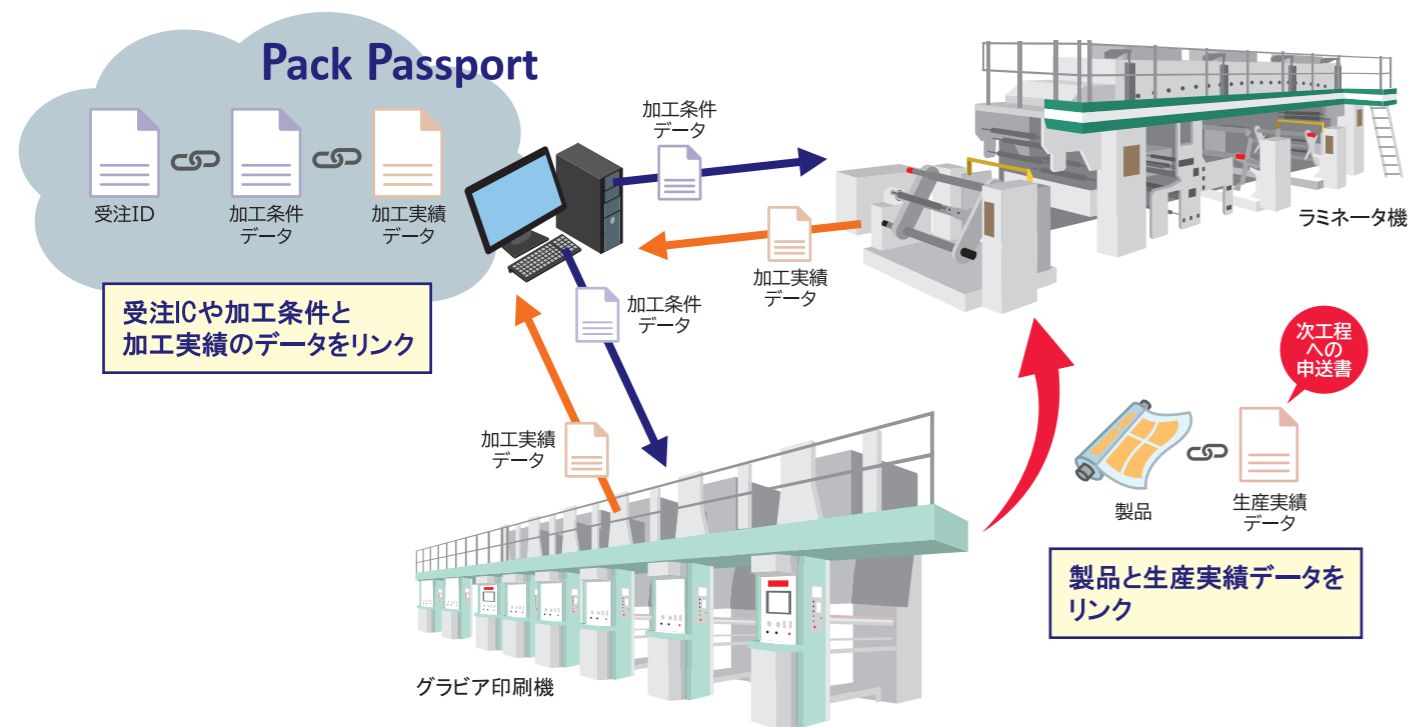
Pack Passport

受注ID

加工条件
データ

加工実績
データ

受注ICや加工条件と
加工実績のデータをリンク

加工条件
データ

加工実績
データ

ラミネータ機

加工条件
データ

加工実績
データ

次工程
への
申送書

製品

生産実績
データ

製品と生産実績データを
リンク

グラビア印刷機